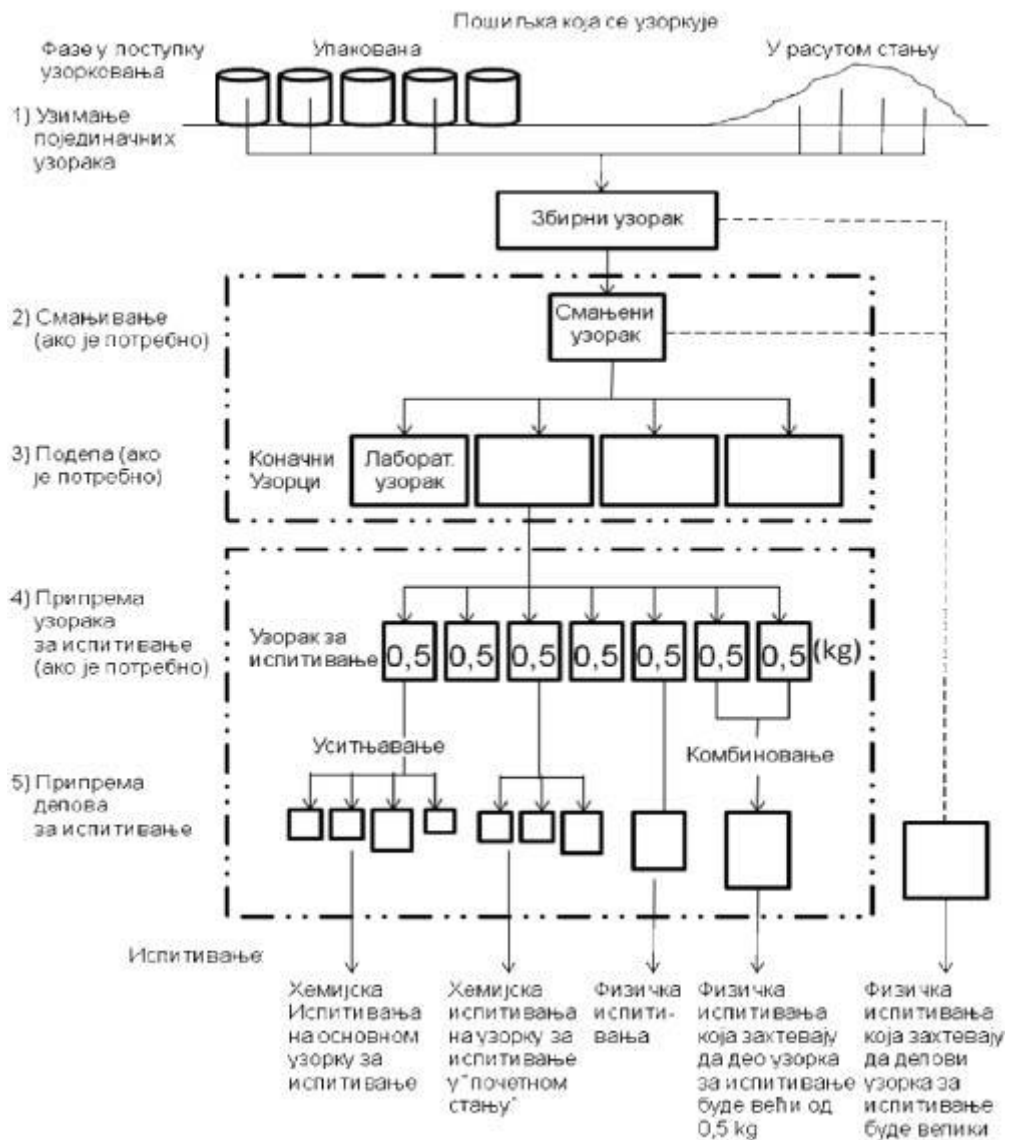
Пошиљка која се узоркује

Фазе у поступку узорковања

Упакована

У расутом стању

1) Узимање појединачних узорака

Збирни узорак

2) Смањивање (ако је потребно)

Смањени узорак

3) Подела (ако је потребно)

Коначни Узорци

Лаборат. узорак

4) Припрема узорака за испитивање (ако је потребно)

Узорак за испитивање

| 0,5 | 0,5 | 0,5 | 0,5 | 0,5 | 0,5 | 0,5 (kg) |
|---|---|---|---|---|---|---|

Уситњавање

Комбиновање

5) Припрема делова за испитивање

Испитивање

Хемијска Испитивања на основном узорку за испитивање

Хемијска испитивања на узорку за испитивање у "почетном стању"

Физичка испитивања

Физичка испитивања која захтевају да део узорка за испитивање буде већи од 0,5 kg

Физичка испитивања која захтевају да делови узорка за испитивање буде велики